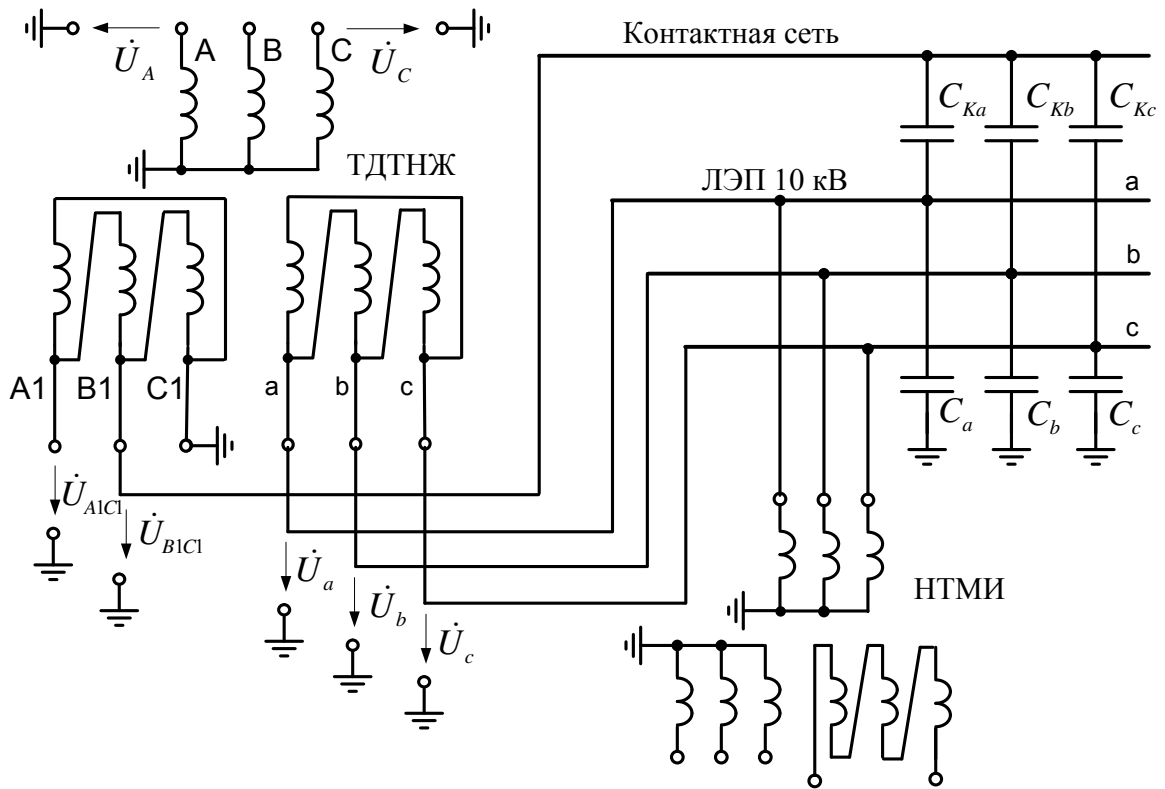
$\dot{U}_A$ A B C $\dot{U}_C$

Контактная сеть

$C_{Ka}$ $C_{Kb}$ $C_{Kc}$

ТДТНЖ

ЛЭП 10 кВ

a

b

c

A1 B1 C1

a b c

$C_a$ $C_b$ $C_c$

$\dot{U}_{A1C1}$

$\dot{U}_{B1C1}$

$\dot{U}_a$

$\dot{U}_b$

$\dot{U}_c$

НТМИ